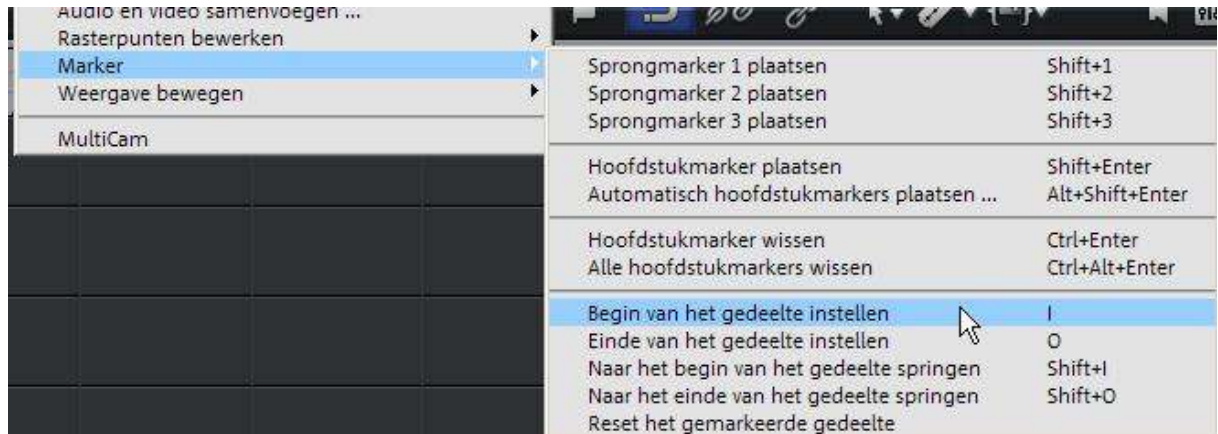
Audio en video samenvoegen ...
Rasterpunten bewerken
Marker
Weergave bewegen
MultiCam

Sprongmarker 1 plaatsen Shift+1
Sprongmarker 2 plaatsen Shift+2
Sprongmarker 3 plaatsen Shift+3

Hoofdstukmarker plaatsen Shift+Enter
Automatisch hoofdstukmarkers plaatsen ... Alt+Shift+Enter

Hoofdstukmarker wissen Ctrl+Enter
Alle hoofdstukmarkers wissen Ctrl+Alt+Enter

Begin van het gedeelte instellen I
Einde van het gedeelte instellen O
Naar het begin van het gedeelte springen Shift+I
Naar het einde van het gedeelte springen Shift+O
Reset het gemarkeerde gedeelte